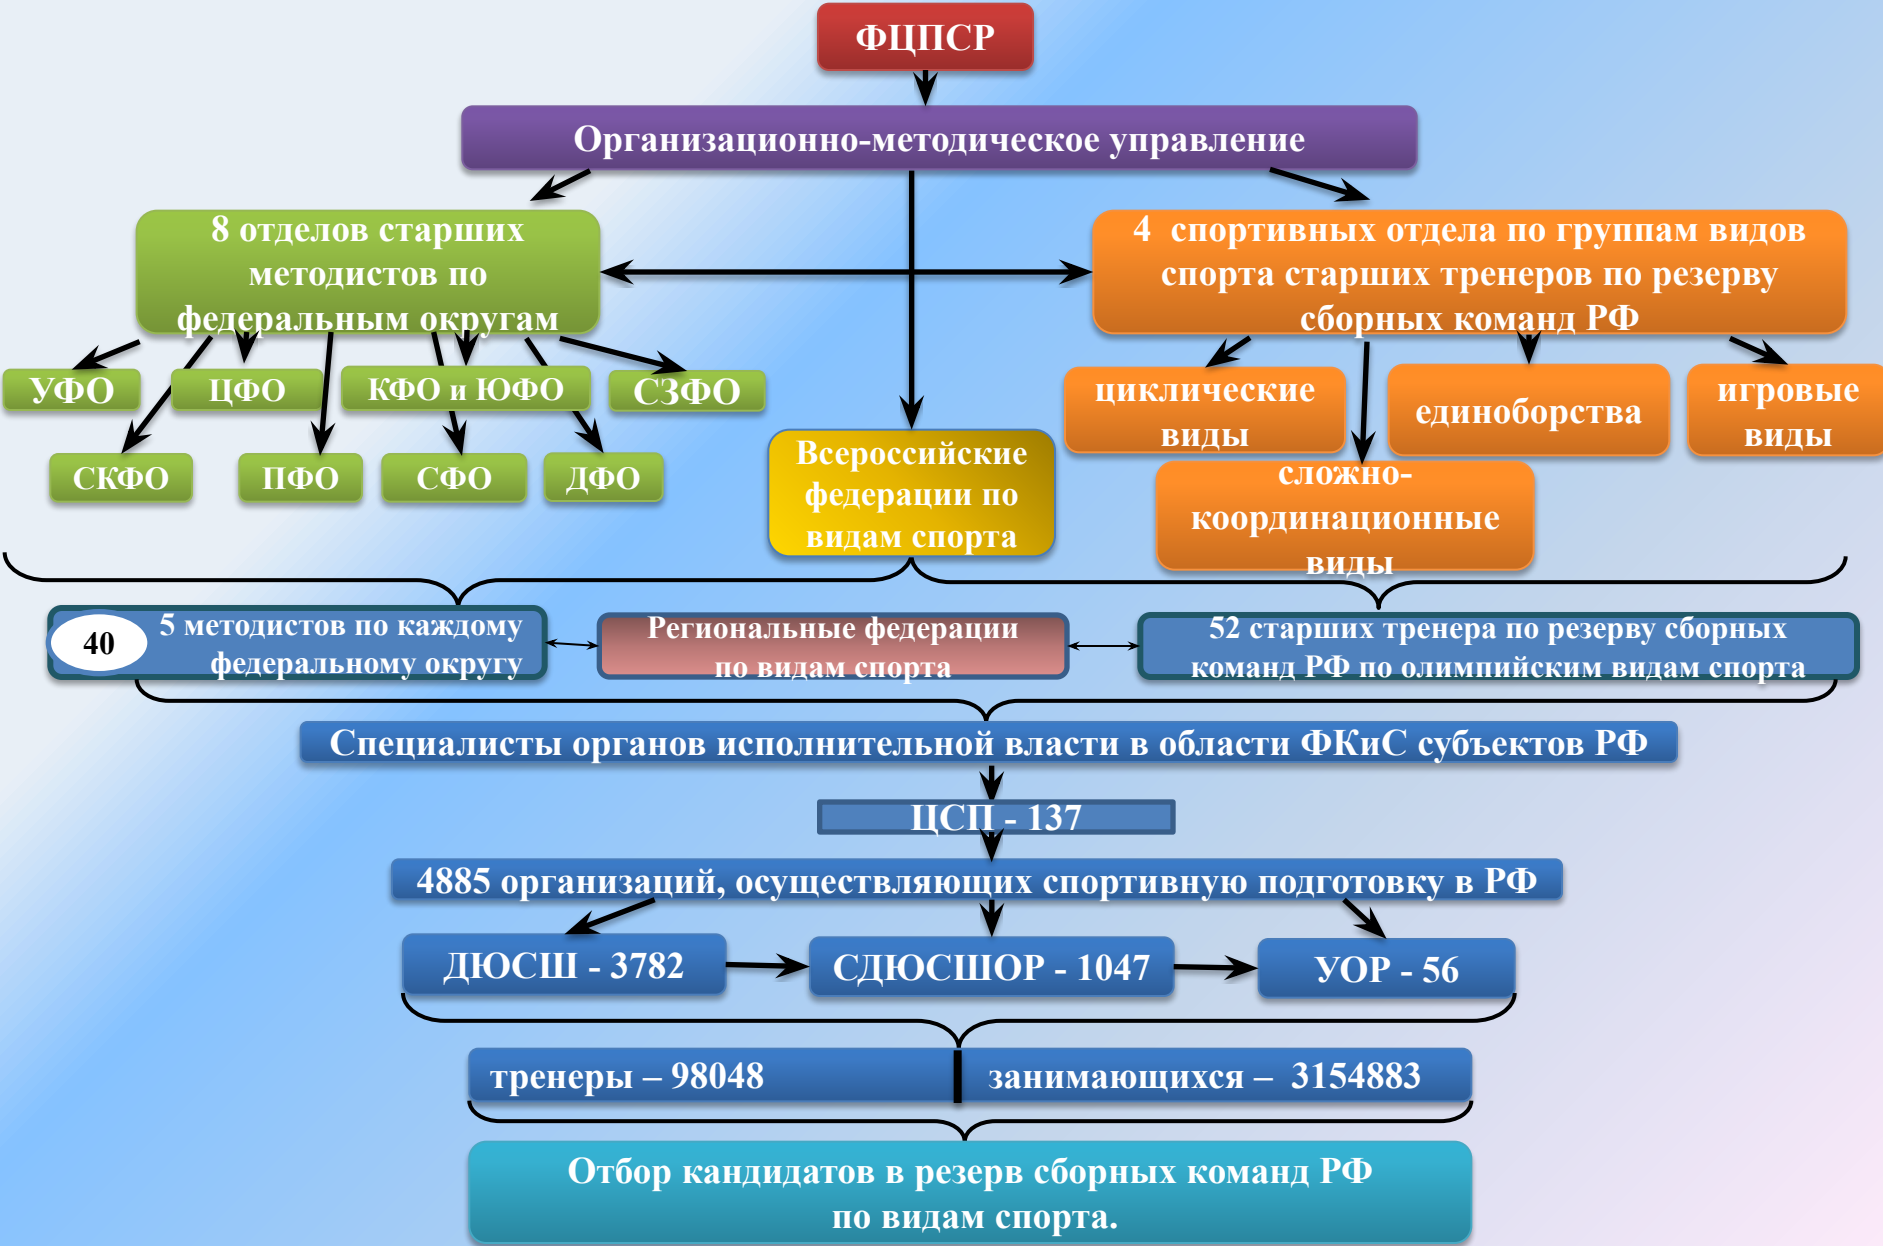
ФЦПСР

Организационно-методическое управление

8 отделов старших методистов по федеральным округам

4 спортивных отдела по группам видов спорта старших тренеров по резерву сборных команд РФ

УФО

ЦФО

КФО и ЮФО

СЗФО

СКФО

ПФО

СФО

ДФО

Всероссийские федерации по видам спорта

циклические виды

единоборства

игровые виды

сложно-координационные виды

40

5 методистов по каждому федеральному округу

Региональные федерации по видам спорта

52 старших тренера по резерву сборных команд РФ по олимпийским видам спорта

Специалисты органов исполнительной власти в области ФКиС субъектов РФ

ЦСП - 137

4885 организаций, осуществляющих спортивную подготовку в РФ

ДЮСШ - 3782

СДЮСШОР - 1047

УОР - 56

тренеры – 98048

занимающихся – 3154883

Отбор кандидатов в резерв сборных команд РФ по видам спорта.